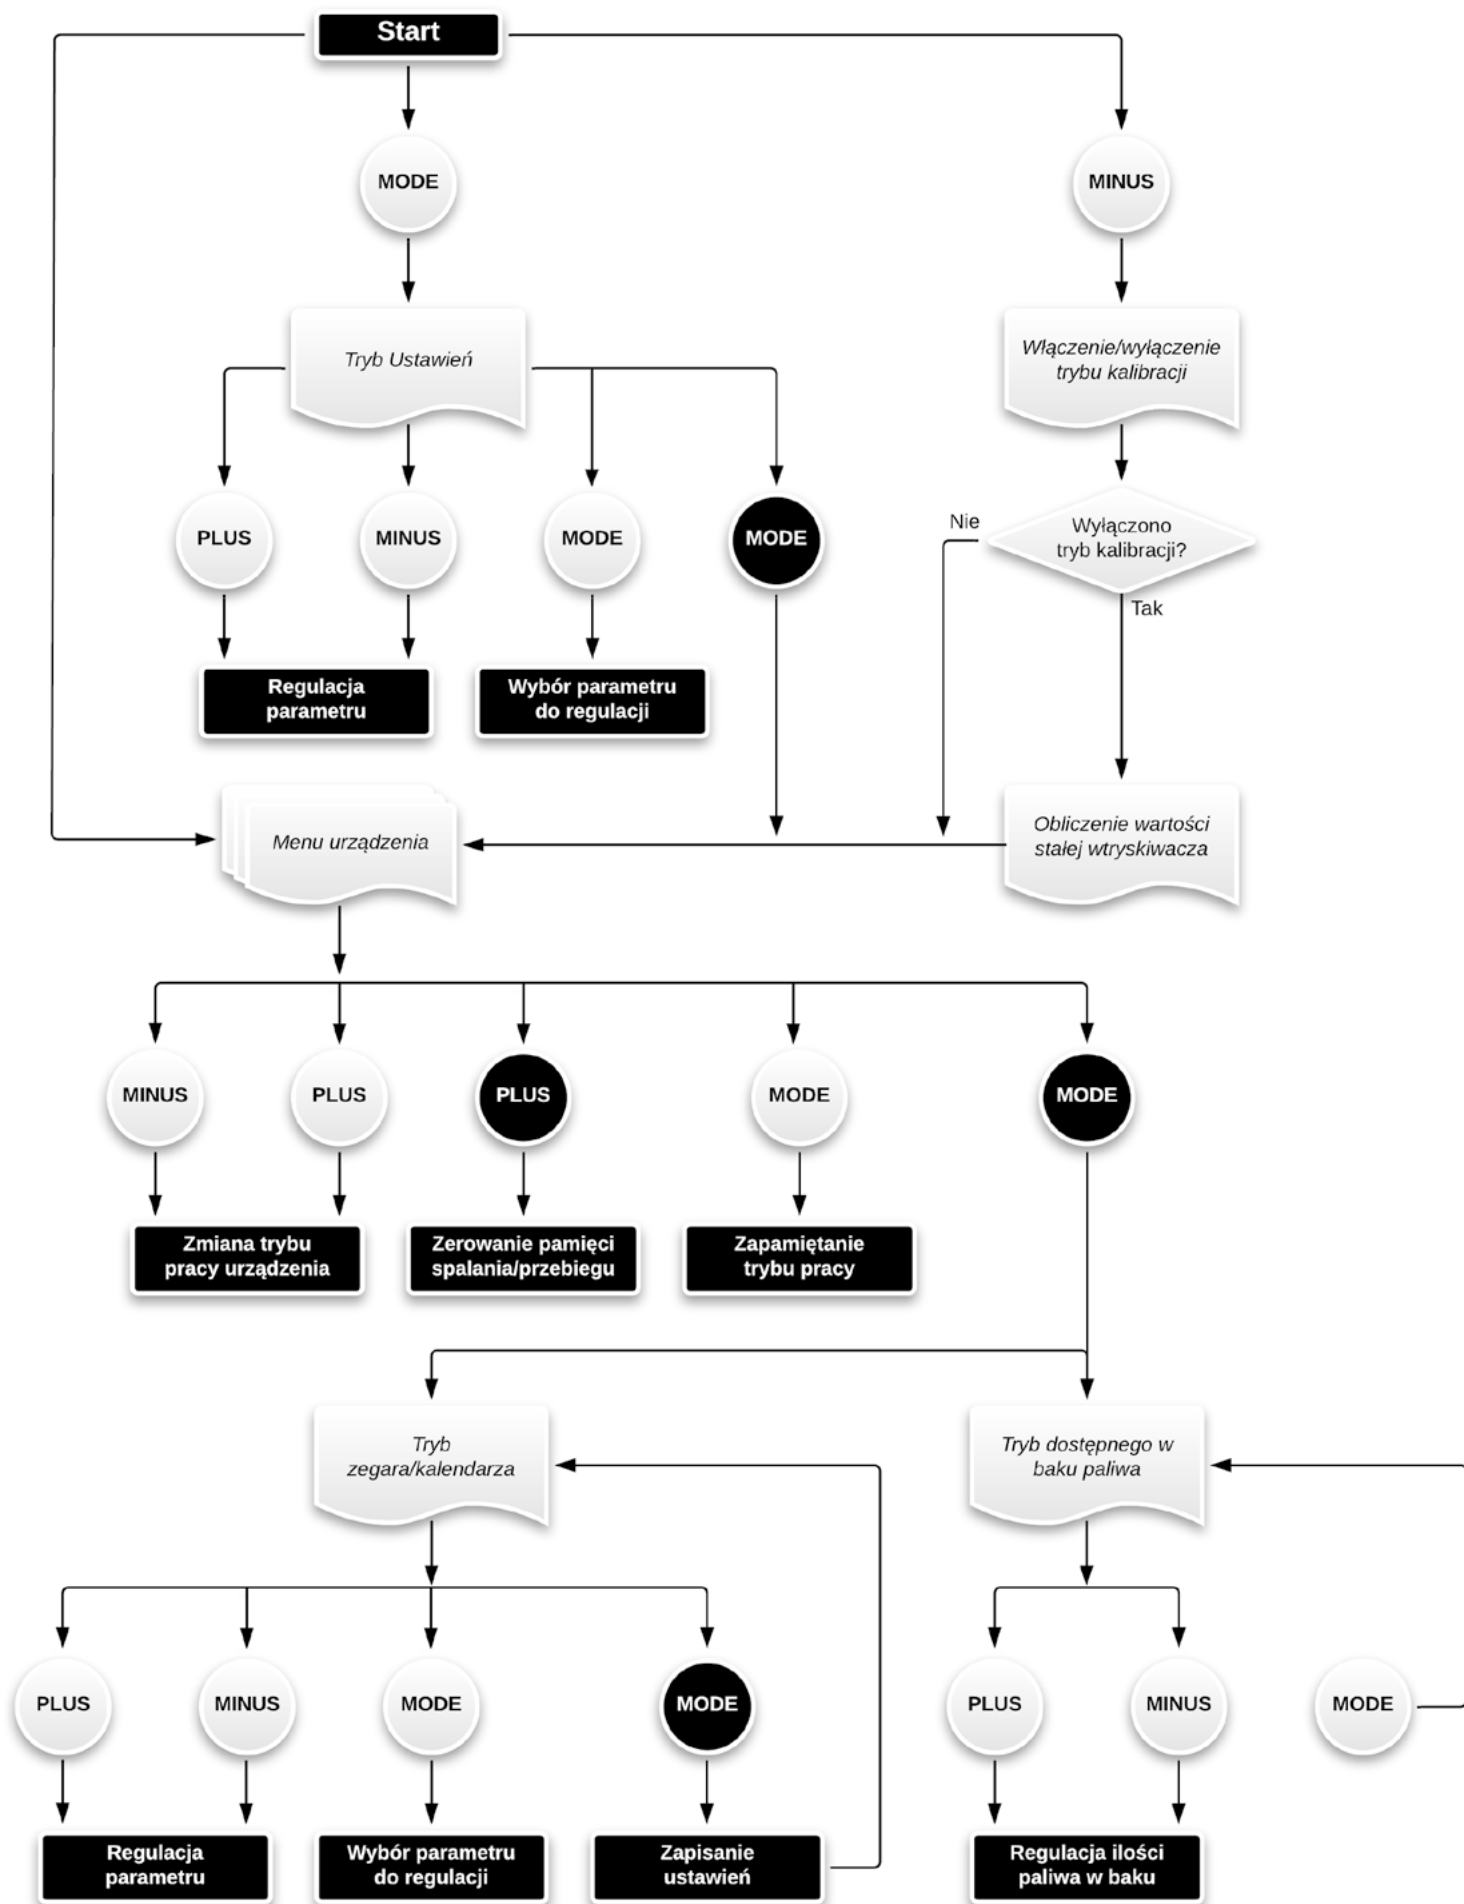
Start

MODE

MINUS

Tryb Ustawień

Włączenie/wyłączenie trybu kalibracji

PLUS

MINUS

MODE

MODE

Nie

Wyłączono tryb kalibracji?

Tak

Regulacja parametru

Wybór parametru do regulacji

Menu urządzenia

Obliczenie wartości stałej wtryskiwacza

MINUS

PLUS

PLUS

MODE

MODE

Zmiana trybu pracy urządzenia

Zerowanie pamięci spalania/przebiegu

Zapamiętanie trybu pracy

Tryb zegara/kalendarza

Tryb dostępnego w baku paliwa

PLUS

MINUS

MODE

MODE

PLUS

MINUS

MODE

Regulacja parametru

Wybór parametru do regulacji

Zapisanie ustawień

Regulacja ilości paliwa w baku